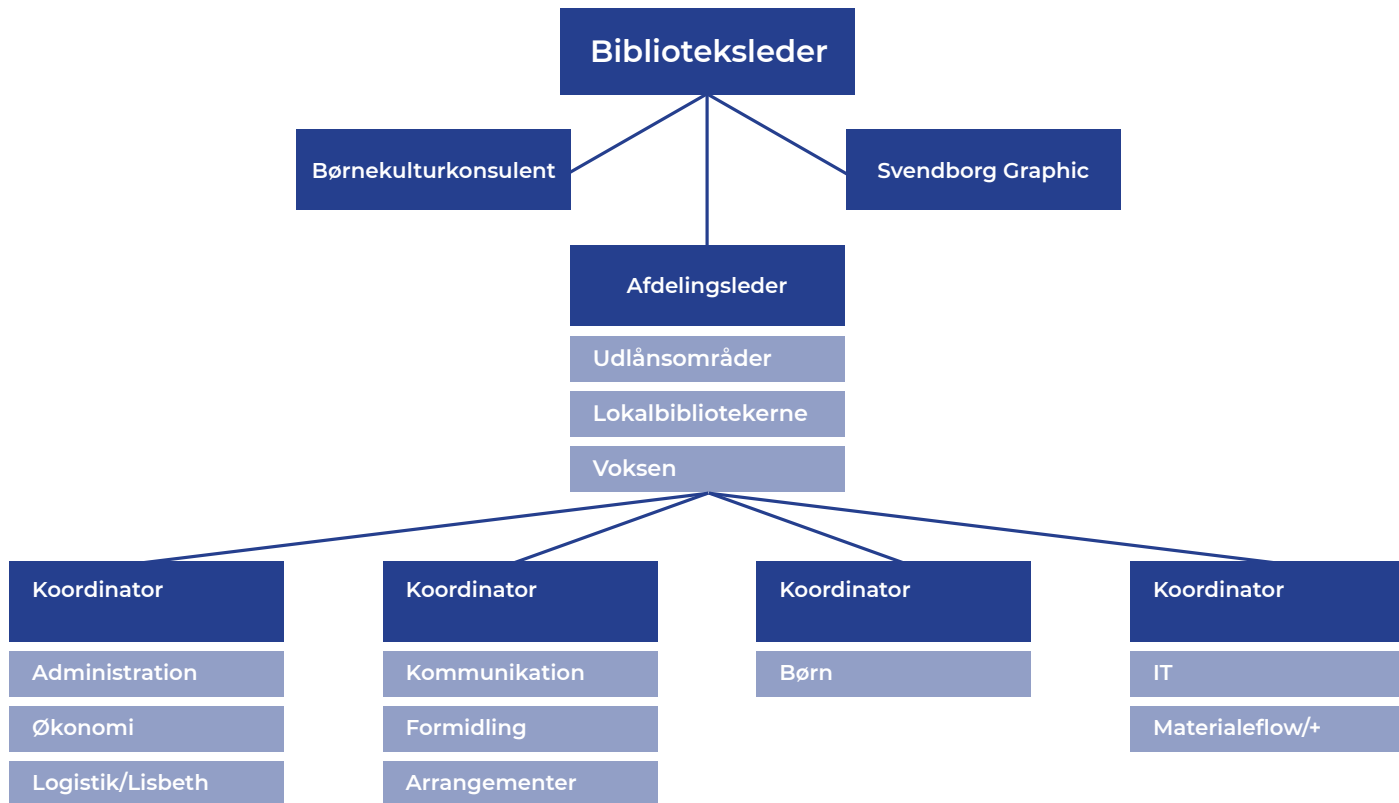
Biblioteksleder

Børnekulturkonsulent

Svendborg Graphic

Afdelingsleder

Udlånsområder

Lokalbibliotekerne

Voksen

Koordinator

Administration

Økonomi

Logistik/Lisbeth

Koordinator

Kommunikation

Formidling

Arrangementer

Koordinator

Børn

Koordinator

IT

Materialeflow/+